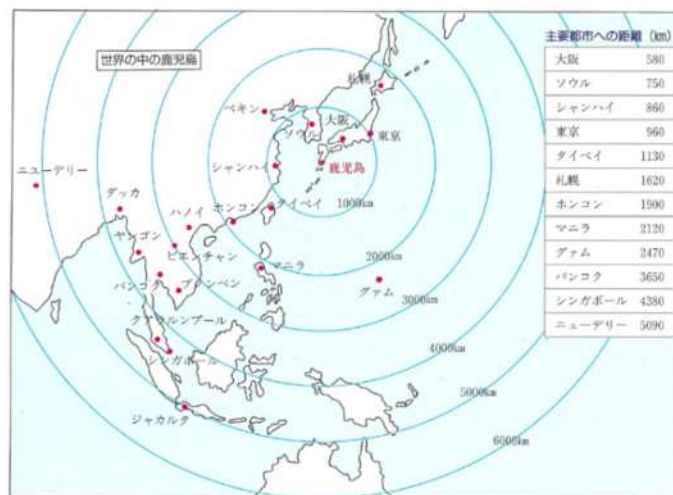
世界の中の鹿児島

主要都市への距離（km）

| 大阪 | 580 |
|---|---|
| ソウル | 750 |
| シャンハイ | 860 |
| 東京 | 960 |
| タイペイ | 1130 |
| 札幌 | 1620 |
| ホンコン | 1900 |
| マニラ | 2120 |
| グァム | 2470 |
| バンコク | 3650 |
| シンガポール | 4380 |
| ニューデリー | 5090 |

札幌
ペキン
ソウル
大阪
東京
鹿児島
シャンハイ
ニューデリー
ダッカ
ハノイ
ホンコン
タイペイ
1000km
ヤンゴン
ビエンチャン
2000km
マニラ
バンコク
プノンペン
グァム
3000km
クアラルンプール
4000km
シンガポール
5000km
ジャカルタ
6000km